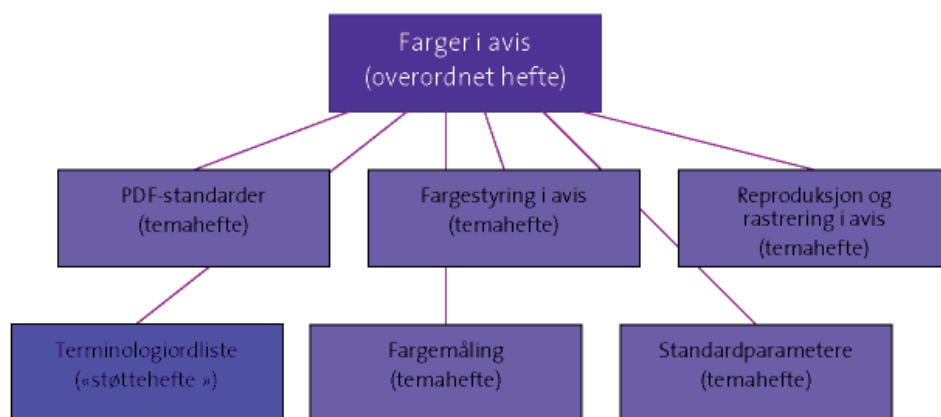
Farger i avis
(overordnet hefte)

PDF-standarder
(temahefte)

Fargestyring i avis
(temahefte)

Reproduksjon og rastrering i avis
(temahefte)

Terminologiordliste
(«støttehefte »)

Fargemåling
(temahefte)

Standardparametere
(temahefte)